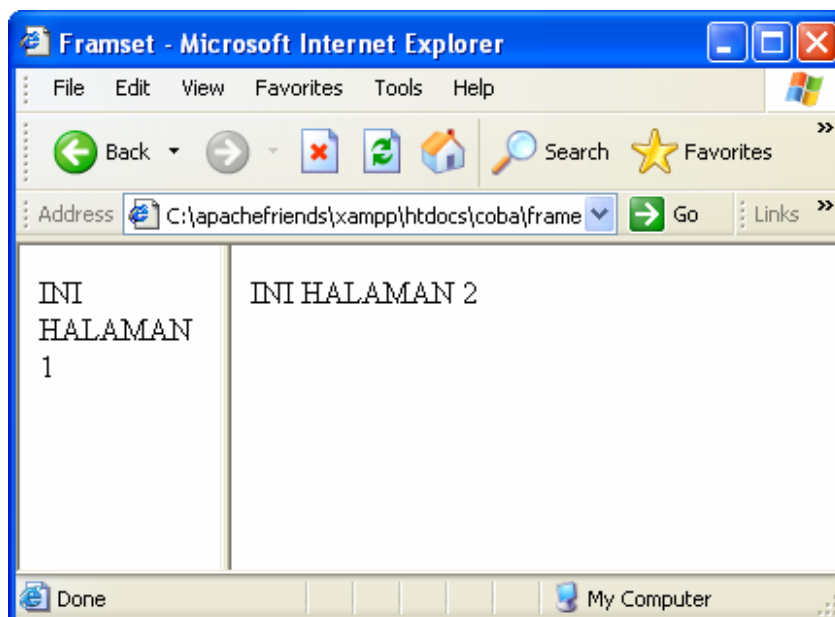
Framset - Microsoft Internet Explorer

File Edit View Favorites Tools Help

Back Search Favorites

Address C:\apachefriends\xampp\htdocs\coba\frame Go Links

INI HALAMAN 1

INI HALAMAN 2

Done My Computer